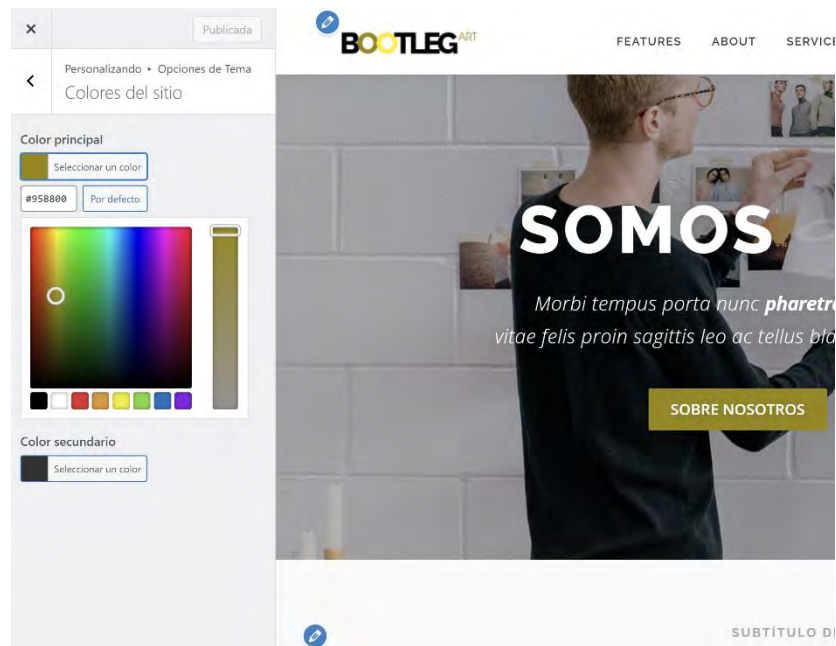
×
Publicada

Personalizando ▸ Opciones de Tema
Colores del sitio

Color principal
Seleccionar un color
#958800
Por defecto

Color secundario
Seleccionar un color

BOOTLEG ART

FEATURES ABOUT SERVICE

SOMOS

Morbi tempus porta nunc pharetr
vitae felis proin sagittis leo ac tellus bla

SOBRE NOSOTROS

SUBTÍTULO D